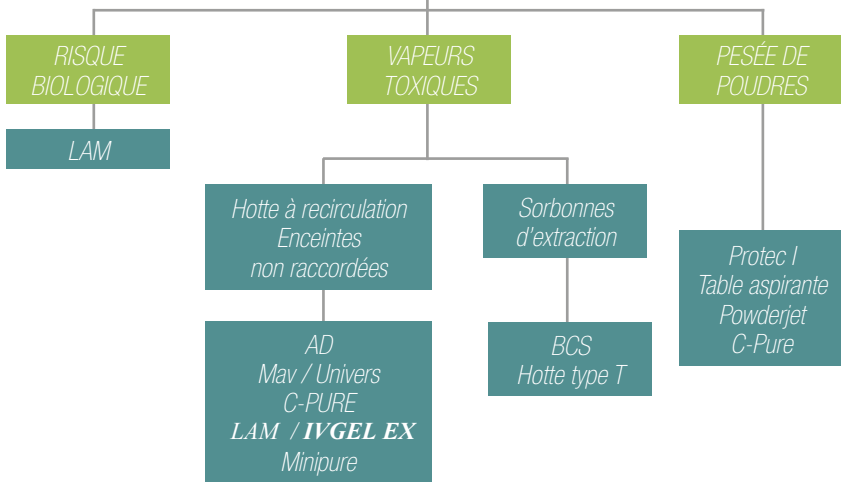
RISQUE BIOLOGIQUE

LAM

VAPEURS TOXIQUES

Hotte à recirculation
Enceintes
non raccordées

AD
Mav / Univers
C-PURE
LAM / IVGEL EX
Minipure

Sorbonnes
d'extraction

BCS
Hotte type T

PESÉE DE POUDRES

Protec I
Table aspirante
Powderjet
C-Pure